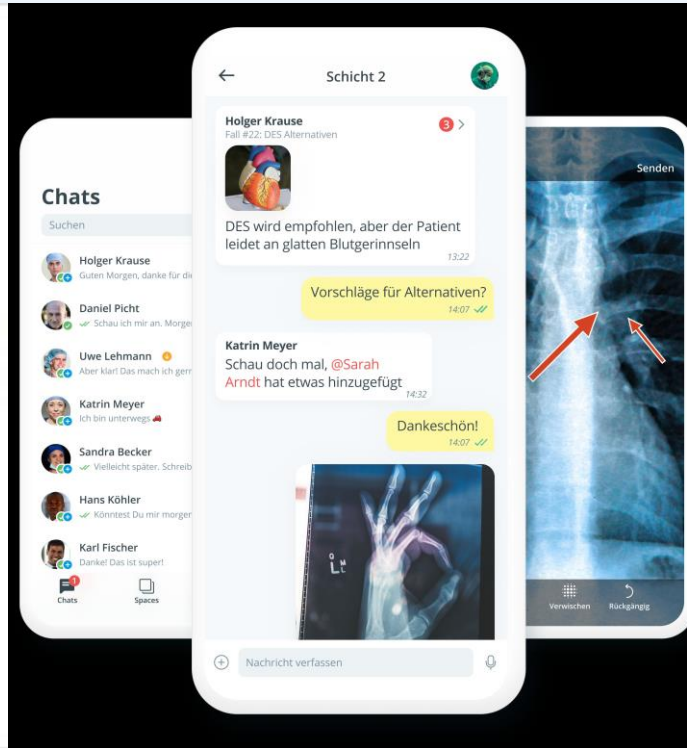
Chats

Suchen

Holger Krause
Guten Morgen, danke für di

Daniel Picht
Schau ich mir an. Morge

Uwe Lehmann
Aber klar! Das mach ich gerr

Katrin Meyer
Ich bin unterwegs

Sandra Becker
Vielleicht später. Schreib

Hans Köhler
Könntest Du mir morger

Karl Fischer
Danke! Das ist super!

Chats
Spaces

Schicht 2

Holger Krause
Fall #22: DES Alternativen
3

DES wird empfohlen, aber der Patient leidet an glatten Blutgerinnseln
13:22

Vorschläge für Alternativen?
14:07

Katrin Meyer
Schau doch mal, @Sarah Arndt hat etwas hinzugefügt
14:32

Dankeschön!
14:07

Nachricht verfassen

Senden

Verwischen
Rückgängig